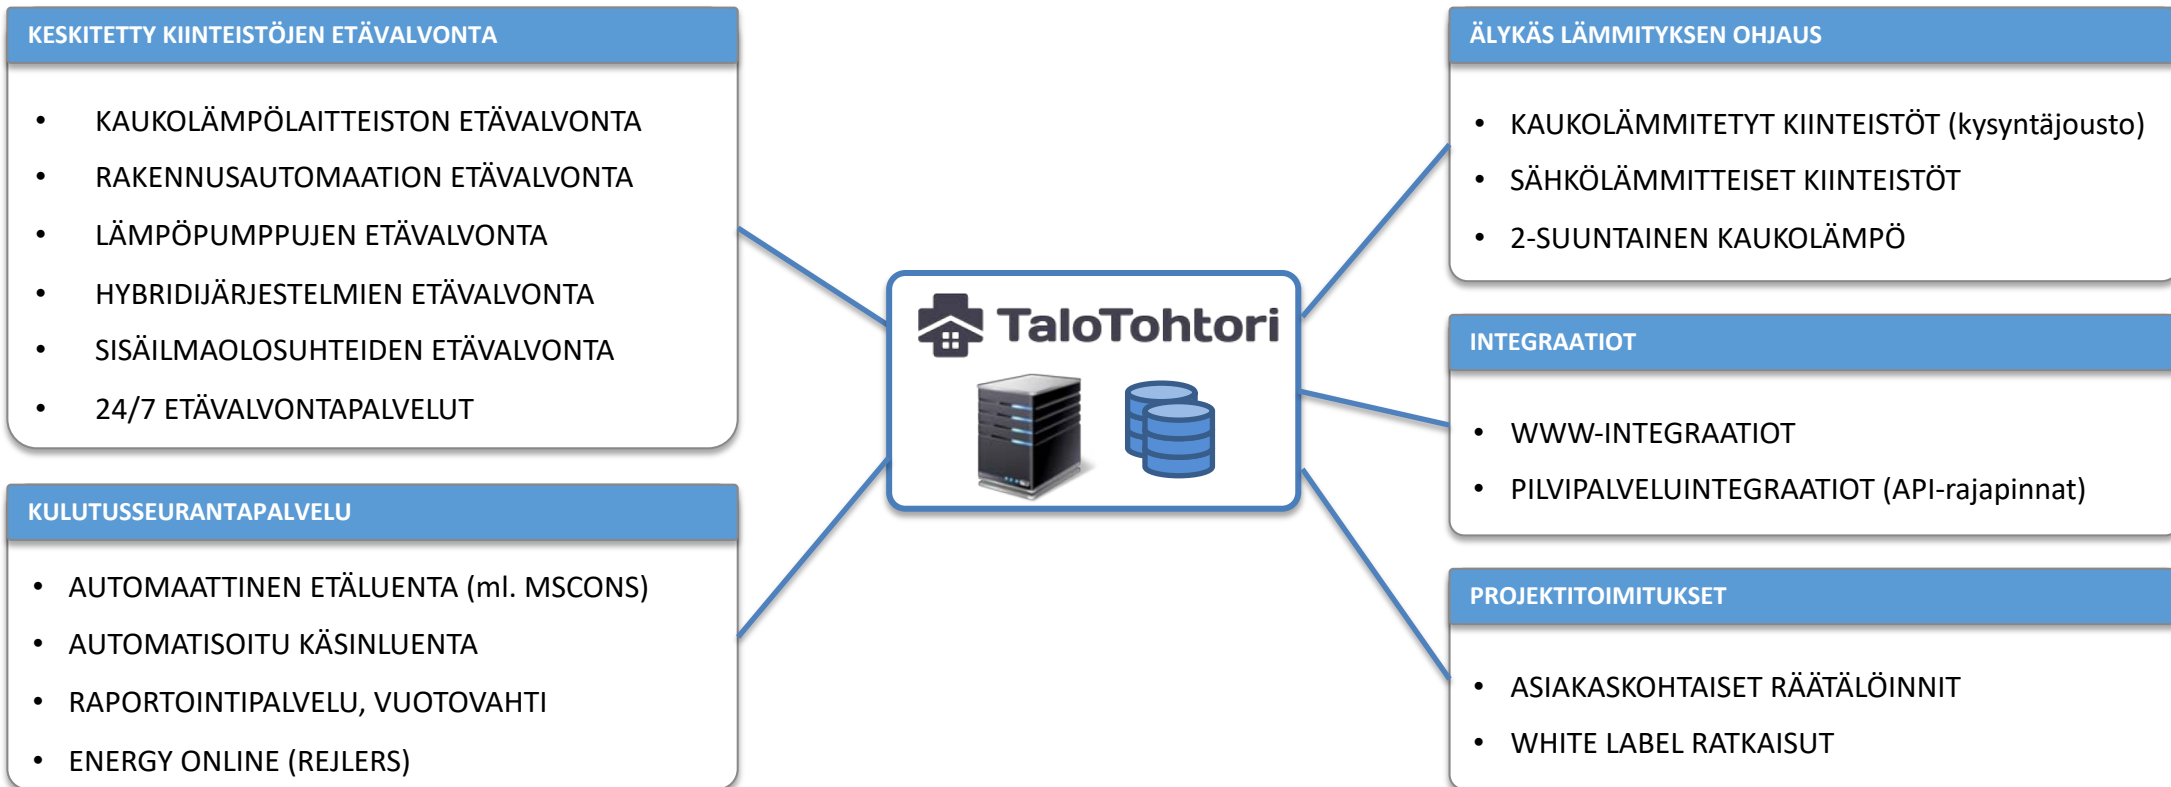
KESKITETTY KIINTEISTÖJEN ETÄVALVONTA

- KAUKOLÄMPÖLAITTEISTON ETÄVALVONTA
- RAKENNUSAUTOMAATION ETÄVALVONTA
- LÄMPÖPUMPPUJEN ETÄVALVONTA
- HYBRIDIJÄRJESTELMIEN ETÄVALVONTA
- SISÄILMAOLOSUHTEIDEN ETÄVALVONTA
- 24/7 ETÄVALVONTAPALVELUT

KULUTUSSEURANTAPALVELU

- AUTOMAATTINEN ETÄLUENTA (ml. MSCONS)
- AUTOMATISOITU KÄSINLUENTA
- RAPORTOINTIPALVELU, VUOTOVAHTI
- ENERGY ONLINE (REJLERS)

TaloTohtori

ÄLYKÄS LÄMMITYKSEN OHJAUS

- KAUKOLÄMMITETYT KIINTEISTÖT (kysyntäjousto)
- SÄHKÖLÄMMITTEISET KIINTEISTÖT
- 2-SUUNTAINEN KAUKOLÄMPÖ

INTEGRAATIOT

- WWW-INTEGRAATIOT
- PILVIPALVELUINTEGRAATIOT (API-rajapinnat)

PROJEKTITOIMITUKSET

- ASIAKASKOHTAISET RÄÄTÄLÖINNIT
- WHITE LABEL RATKAISUT